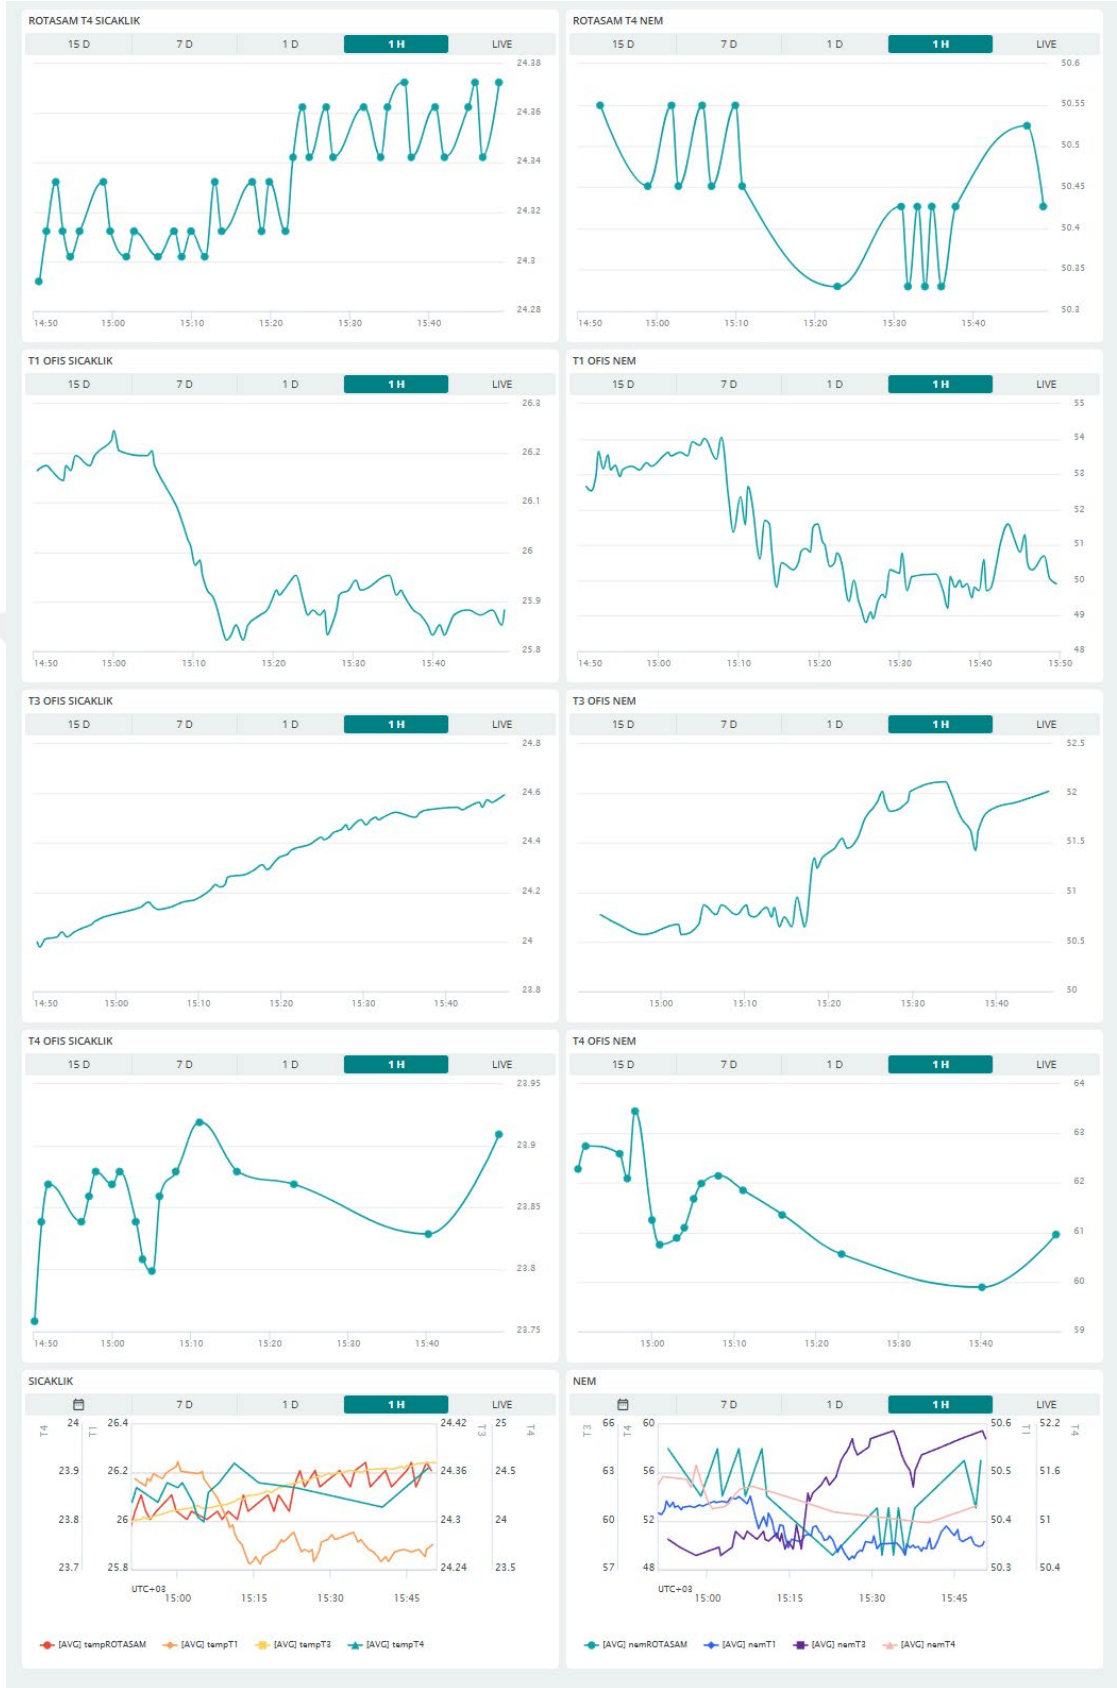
ROTASAM T4 SICAKLIK

15 D | 7 D | 1 D | 1 H | LIVE

24.38
24.36
24.34
24.32
24.3
24.28

14:50 15:00 15:10 15:20 15:30 15:40

ROTASAM T4 NEM

15 D | 7 D | 1 D | 1 H | LIVE

50.6
50.55
50.5
50.45
50.4
50.35
50.3

14:50 15:00 15:10 15:20 15:30 15:40

T1 OFIS SICAKLIK

15 D | 7 D | 1 D | 1 H | LIVE

26.3
26.2
26.1
26
25.9
25.8

14:50 15:00 15:10 15:20 15:30 15:40

T1 OFIS NEM

15 D | 7 D | 1 D | 1 H | LIVE

55
54
53
52
51
50
49
48

14:50 15:00 15:10 15:20 15:30 15:40 15:50

T3 OFIS SICAKLIK

15 D | 7 D | 1 D | 1 H | LIVE

24.8
24.6
24.4
24.2
24
23.8

14:50 15:00 15:10 15:20 15:30 15:40

T3 OFIS NEM

15 D | 7 D | 1 D | 1 H | LIVE

52.5
52
51.5
51
50.5
50

15:00 15:10 15:20 15:30 15:40

T4 OFIS SICAKLIK

15 D | 7 D | 1 D | 1 H | LIVE

23.95
23.9
23.85
23.8
23.75

14:50 15:00 15:10 15:20 15:30 15:40

T4 OFIS NEM

15 D | 7 D | 1 D | 1 H | LIVE

64
63
62
61
60
59

15:00 15:10 15:20 15:30 15:40

SICAKLIK

7 D | 1 D | 1 H | LIVE

T4 T1 T3 T4
24 26.4 24.42 25
23.9 26.2 24.36 24.5
23.8 26 24.3 24
23.7 25.8 24.24 23.5

UTC+03 15:00 15:15 15:30 15:45

[AVG] tempROTASAM [AVG] tempT1 [AVG] tempT3 [AVG] tempT4

NEM

7 D | 1 D | 1 H | LIVE

T3 T4 T1 T4
66 60 50.6 52.2
63 56 50.5 51.6
60 52 50.4 51
57 48 50.3 50.4

UTC+03 15:00 15:15 15:30 15:45

[AVG] nemROTASAM [AVG] nemT1 [AVG] nemT3 [AVG] nemT4